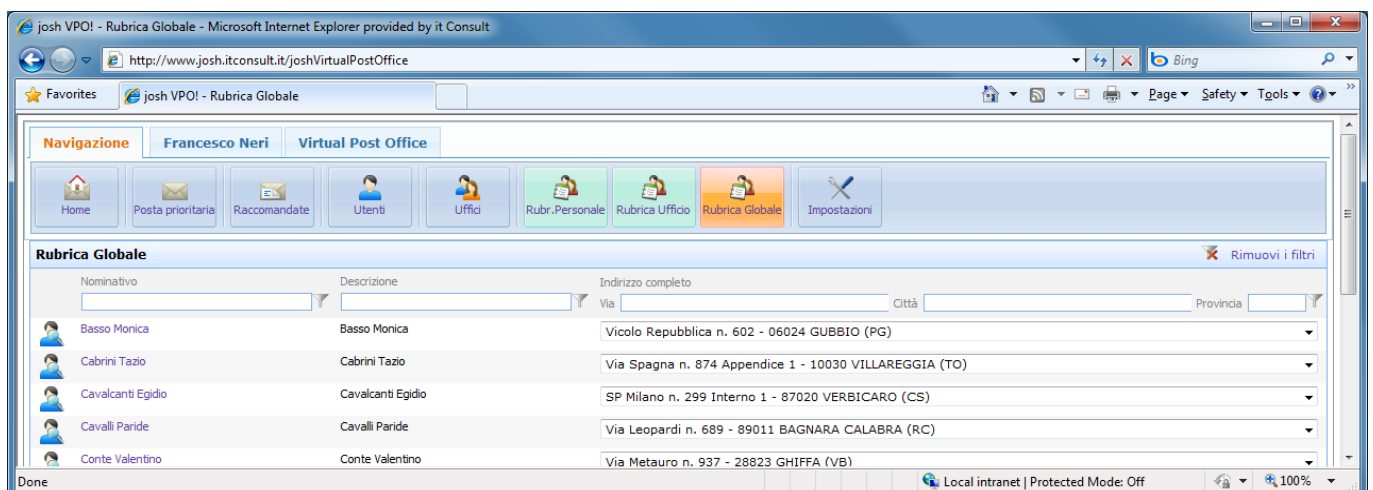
josh VPO! - Rubrica Globale - Microsoft Internet Explorer provided by it Consult

http://www.josh.itconsult.it/joshVirtualPostOffice

Bing

Favorites

josh VPO! - Rubrica Globale

Page ▾ Safety ▾ Tools ▾

Navigazione | Francesco Neri | Virtual Post Office

Home | Posta prioritaria | Raccomandate | Utenti | Uffici | Rubr.Personale | Rubrica Ufficio | Rubrica Globale | Impostazioni

Rubrica Globale

Rimuovi i filtri

| Nominativo | Descrizione | Indirizzo completo Via Città Provincia |
|---|---|---|
| Basso Monica | Basso Monica | Vicolo Repubblica n. 602 - 06024 GUBBIO (PG) |
| Cabrini Tazio | Cabrini Tazio | Via Spagna n. 874 Appendice 1 - 10030 VILLAREGGIA (TO) |
| Cavalcanti Egidio | Cavalcanti Egidio | SP Milano n. 299 Interno 1 - 87020 VERBICARO (CS) |
| Cavalli Paride | Cavalli Paride | Via Leopardi n. 689 - 89011 BAGNARA CALABRA (RC) |
| Conte Valentino | Conte Valentino | Via Metauro n. 937 - 28823 GHIFFA (VB) |

Done

Local intranet | Protected Mode: Off

100%